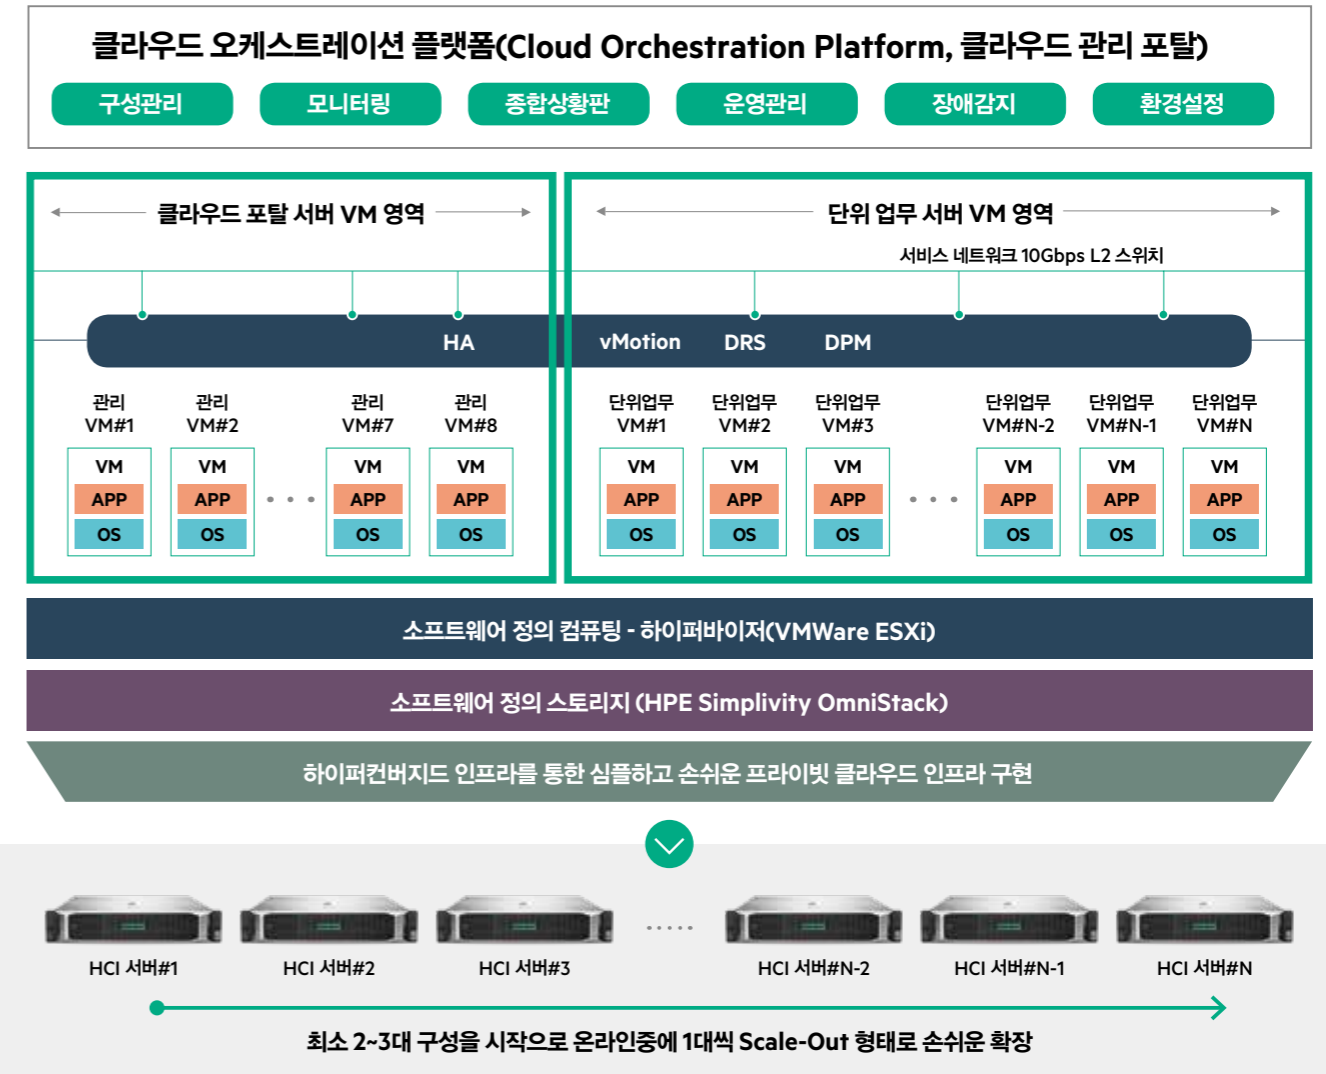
클라우드 오케스트레이션 플랫폼(Cloud Orchestration Platform, 클라우드 관리 포탈)

구성관리 모니터링 종합상황판 운영관리 장애감지 환경설정

클라우드 포탈 서버 VM 영역

단위 업무 서버 VM 영역

서비스 네트워크 10Gbps L2 스위치

HA vMotion DRS DPM

관리 VM#1 관리 VM#2 관리 VM#7 관리 VM#8

VM APP OS

VM APP OS

VM APP OS

VM APP OS

단위업무 VM#1 단위업무 VM#2 단위업무 VM#3 단위업무 VM#N-2 단위업무 VM#N-1 단위업무 VM#N

VM APP OS

VM APP OS

VM APP OS

VM APP OS

VM APP OS

VM APP OS

소프트웨어 정의 컴퓨팅 - 하이퍼바이저(VMWare ESXi)

소프트웨어 정의 스토리지 (HPE Simplivity OmniStack)

하이퍼컨버지드 인프라를 통한 심플하고 손쉬운 프라이빗 클라우드 인프라 구현

HCI 서버#1 HCI 서버#2 HCI 서버#3 HCI 서버#N-2 HCI 서버#N-1 HCI 서버#N

최소 2~3대 구성을 시작으로 온라인중에 1대씩 Scale-Out 형태로 손쉬운 확장